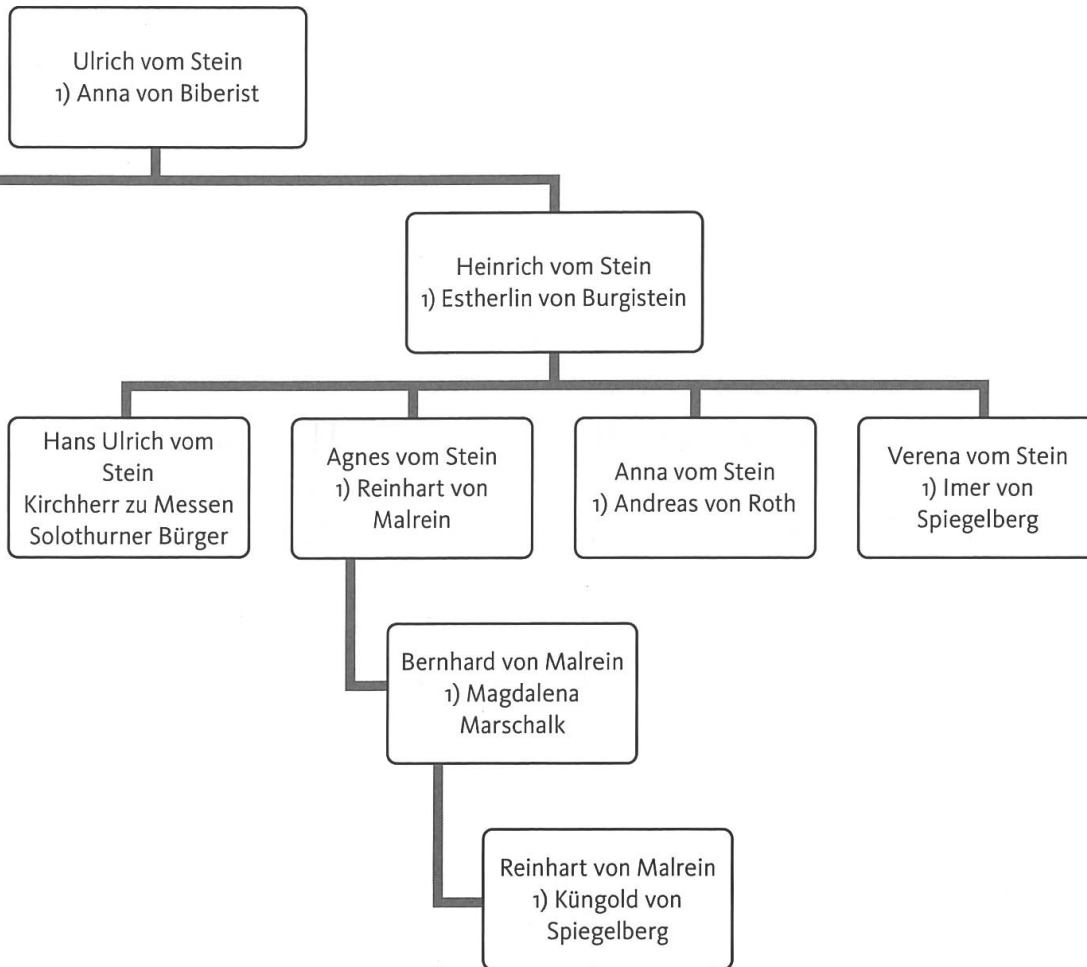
Ulrich vom Stein
1) Anna von Biberist

Heinrich vom Stein
1) Estherlin von Burgistein

Hans Ulrich vom Stein
Kirchherr zu Messen
Solothurner Bürger

Agnes vom Stein
1) Reinhart von Malrein

Anna vom Stein
1) Andreas von Roth

Verena vom Stein
1) Imer von Spiegelberg

Bernhard von Malrein
1) Magdalena Marschalk

Reinhart von Malrein
1) Küngold von Spiegelberg